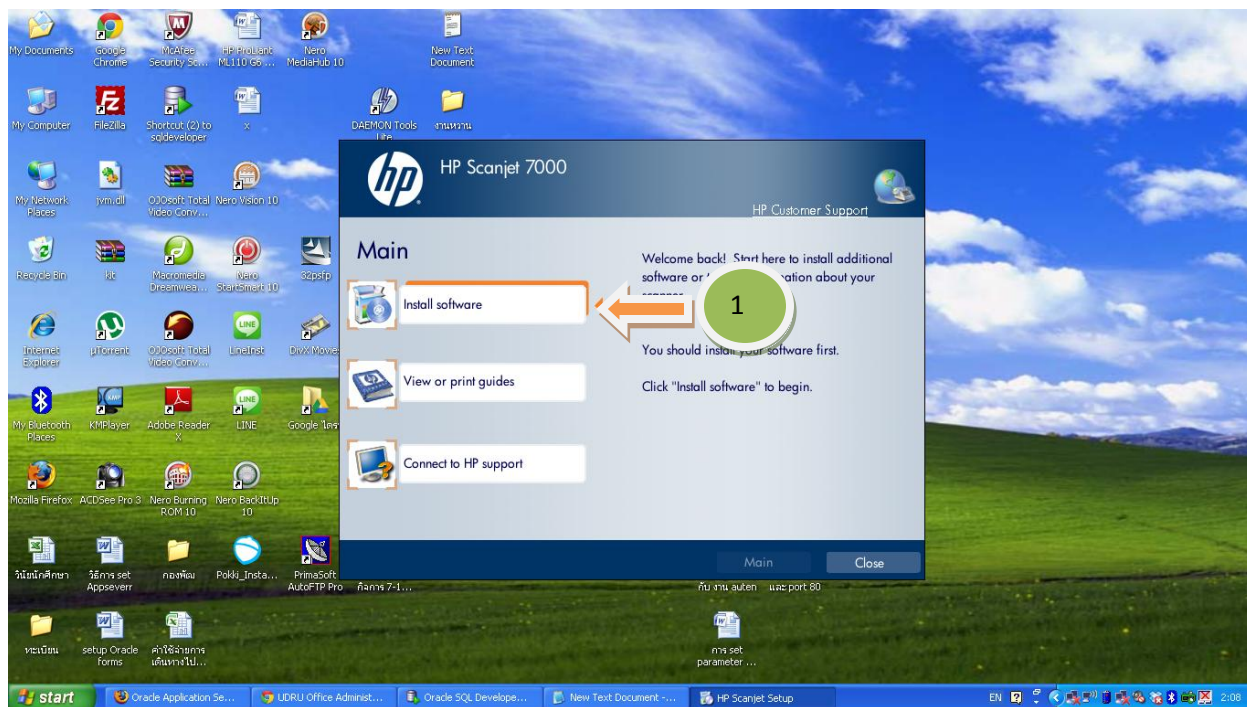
My Documents
Google Chrome
McAfee Security Sc...
HP ProLiant ML110 G6 ...
Nero MediaHub 10
New Text Document

My Computer
FileZilla
Shortcut (2) to sqldeveloper
x
DAEMON Tools Lite
งานหวาน

My Network Places
jvm.dll
OJOsoft Total Video Conv...
Nero Vision 10

Recycle Bin
kit
Macromedia Dreamwea...
Nero StartSmart 10
32psfp

Internet Explorer
µTorrent
OJOsoft Total Video Conv...
LineInst
DivX Movie

My Bluetooth Places
KMPlayer
Adobe Reader X
LINE
Google ไดร

Mozilla Firefox
ACDSee Pro 3
Nero Burning ROM 10
Nero BackItUp 10

วันนักศึกษา
วิธีการ set Appseverr
กองพัฒ
Pokki_Insta...
PrimaSoft AutoFTP Pro
กิจการ 7-1...
กับ งาน auten และ port 80

ทะเบียน
setup Oracle forms
ค่าใช้จ่ายการเดินทางไป...
การ set parameter ...

HP Scanjet 7000
HP Customer Support

Main

Install software
View or print guides
Connect to HP support

Welcome back! Start here to install additional software or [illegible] ation about your scanner.

1

You should install your software first.

Click "Install software" to begin.

Main
Close

start
Oracle Application Se...
UDRU Office Administ...
Oracle SQL Develope...
New Text Document -...
HP Scanjet Setup
EN
2:08